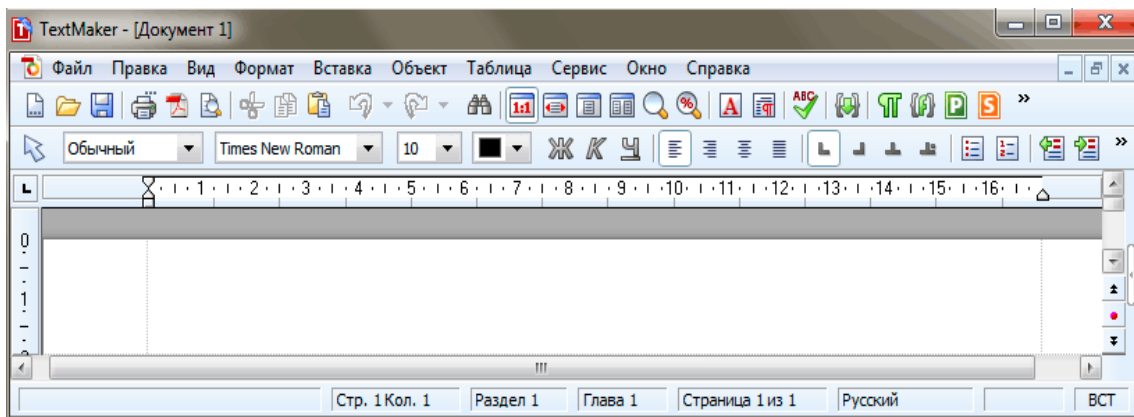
TextMaker - [Документ 1]

Файл Правка Вид Формат Вставка Объект Таблица Сервис Окно Справка

Обычный Times New Roman 10 Ж К Ч

1 · 2 · 3 · 4 · 5 · 6 · 7 · 8 · 9 · 10 · 11 · 12 · 13 · 14 · 15 · 16

0
1

Стр. 1 Кол. 1 Раздел 1 Глава 1 Страница 1 из 1 Русский ВСТ